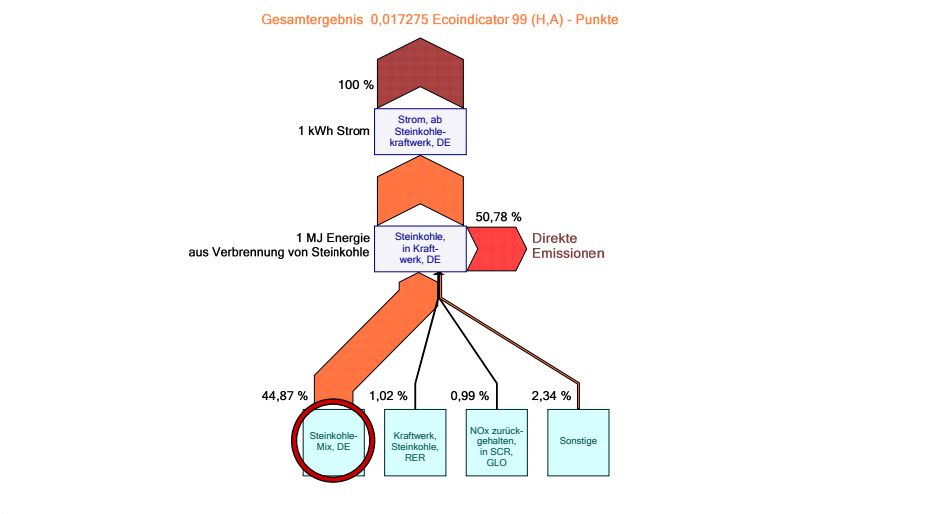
Gesamtergebnis 0,017275 Ecoindicator 99 (H,A) - Punkte

100 %

1 kWh Strom

Strom, ab Steinkohlekraftwerk, DE

1 MJ Energie aus Verbrennung von Steinkohle

Steinkohle, in Kraftwerk, DE

50,78 %

Direkte Emissionen

44,87 %

1,02 %

0,99 %

2,34 %

Steinkohle-Mix, DE

Kraftwerk, Steinkohle, RER

NOx zurückgehalten, in SCR, GLO

Sonstige